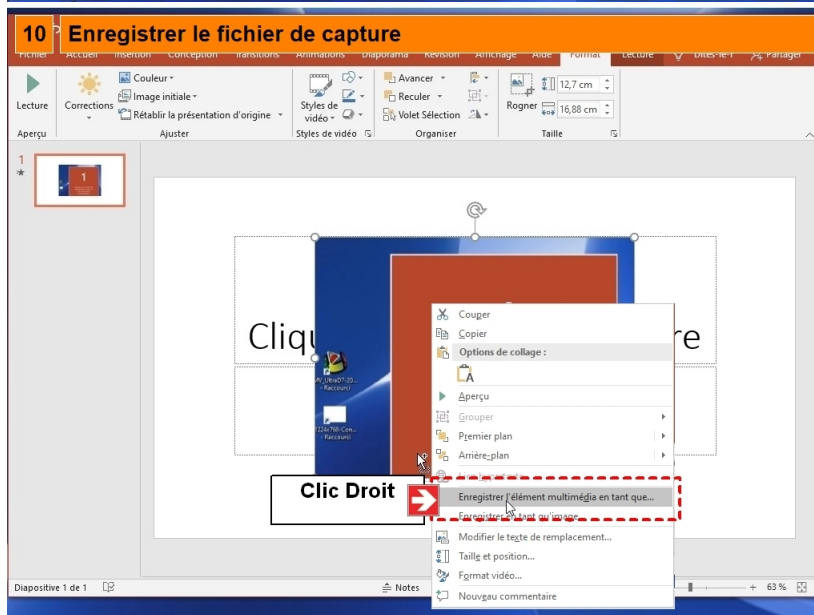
10 Enregistrer le fichier de capture

Fichier Accueil Insertion Conception Transitions Animations Diaporama Révision Affichage Aide Format Lecture Dites-le-r Partager

Lecture
Aperçu
Corrections
Couleur
Image initiale
Rétablir la présentation d'origine
Ajuster
Styles de vidéo
Styles de vidéo
Avancer
Reculer
Volet Sélection
Organiser
Rogner
12,7 cm
16,88 cm
Taille

1

Cliq re

AV_Ultra07-20... Raccourci
1224x768-Con... Raccourci

Couper
Copier
Options de collage :
Aperçu
Grouper
Premier plan
Arrière-plan
Lien hypertexte
Enregistrer l'élément multimédia en tant que...
Enregistrer en tant qu'image...
Modifier le texte de remplacement...
Taille et position...
Format vidéo...
Nouveau commentaire

Clic Droit

Diapositive 1 de 1
Notes
63 %